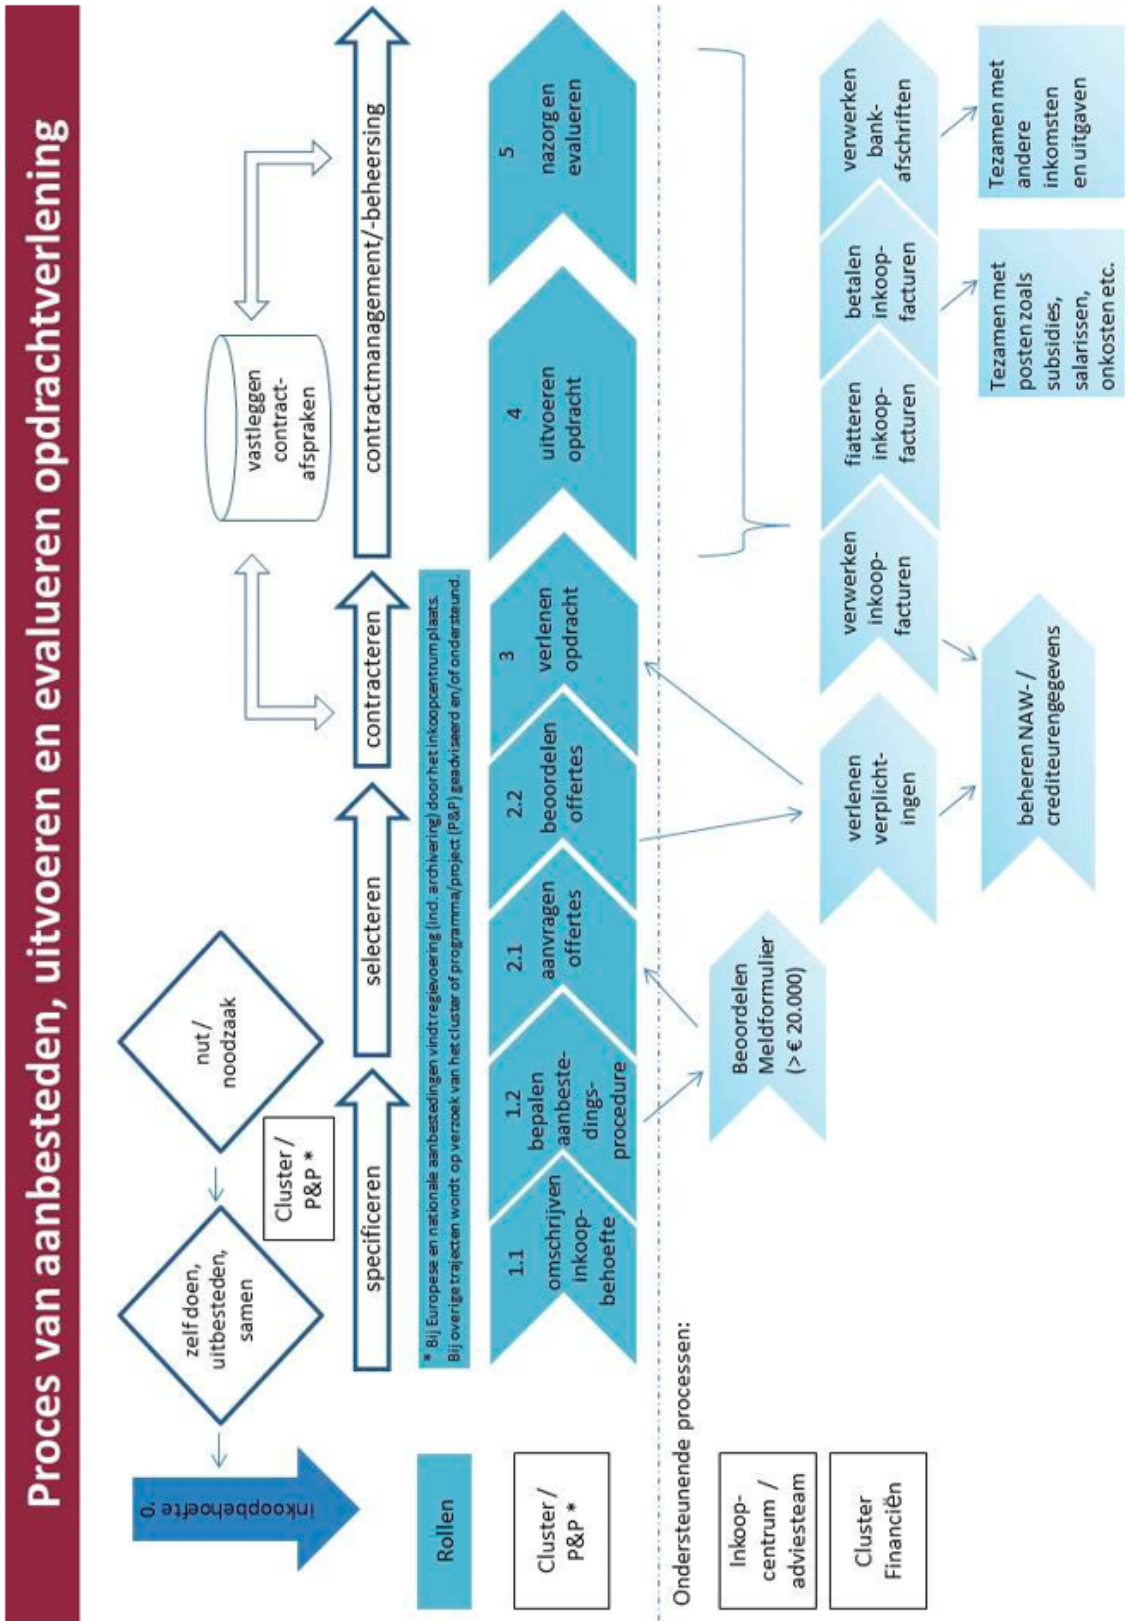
Proces van aanbesteden, uitvoeren en evalueren opdrachtverlening

0. inkoopbehoefte

zelf doen, uitbesteden, samen

nut / noodzaak

Cluster / P&P *

specificeren

selecteren

contracteren

vastleggen contract-afspraken

contractmanagement/-beheersing

Rollen

Cluster / P&P *

* Bij Europese en nationale aanbestedingen vindt regievoering (incl. archivering) door het inkoopcentrum plaats. Bij overige trajecten wordt op verzoek van het cluster of programma/project (P&P) geadviseerd en/of ondersteund.

1.1 omschrijven inkoop-behoefte

1.2 bepalen aanbeste-dings-procedure

2.1 aanvragen offertes

2.2 beoordelen offertes

3 verlenen opdracht

4 uitvoeren opdracht

5 nazorg en evalueren

Ondersteunende processen:

Inkoop-centrum / adviesteam

Cluster Financiën

Beoordelen Meldformulier (> € 20.000)

verlenen verplicht-ingen

verwerken inkoop-facturen

fiatteren inkoop-facturen

betalen inkoop-facturen

verwerken bank-afschriften

beheren NAW- / crediteurengegevens

Tezamen met posten zoals subsidies, salarissen, onkosten etc.

Tezamen met andere inkomsten en uitgaven